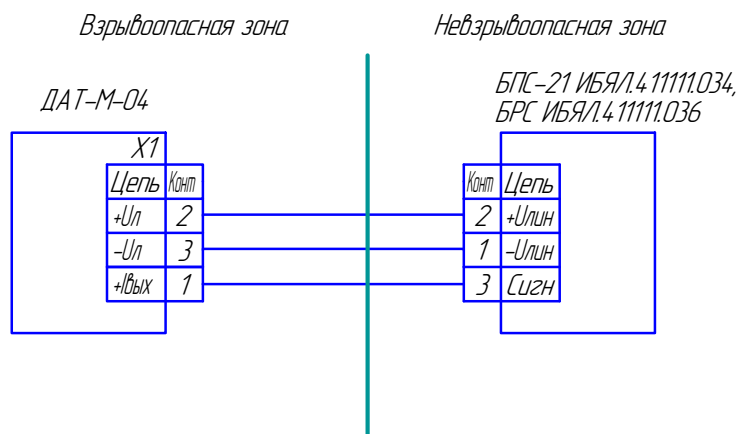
Взрывоопасная зона

Невзрывоопасная зона

ДАТ-М-04

X1

| Цепь | Конт |
|---|---|
| +Uл | 2 |
| -Uл | 3 |
| +Iвых | 1 |

БПС-21 ИБЯЛ.411111.034, БРС ИБЯЛ.411111.036

| Конт | Цепь |
|---|---|
| 2 | +Uлин |
| 1 | -Uлин |
| 3 | Сигн |